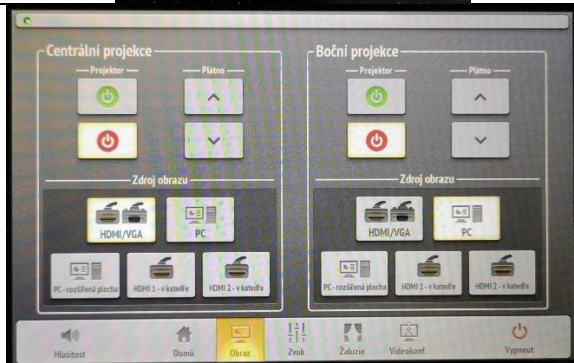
Centrální projekce

Projektor

Plátno

Zdroj obrazu

HDMI/VGA

PC

PC - rozšířená plocha

HDMI 1 - v katedře

HDMI 2 - v katedře

Boční projekce

Projektor

Plátno

Zdroj obrazu

HDMI/VGA

PC

PC - rozšířená plocha

HDMI 1 - v katedře

HDMI 2 - v katedře

Hlasitost

Domů

Obraz

Zvuk

Žaluzie

Videokonf.

Vypnout